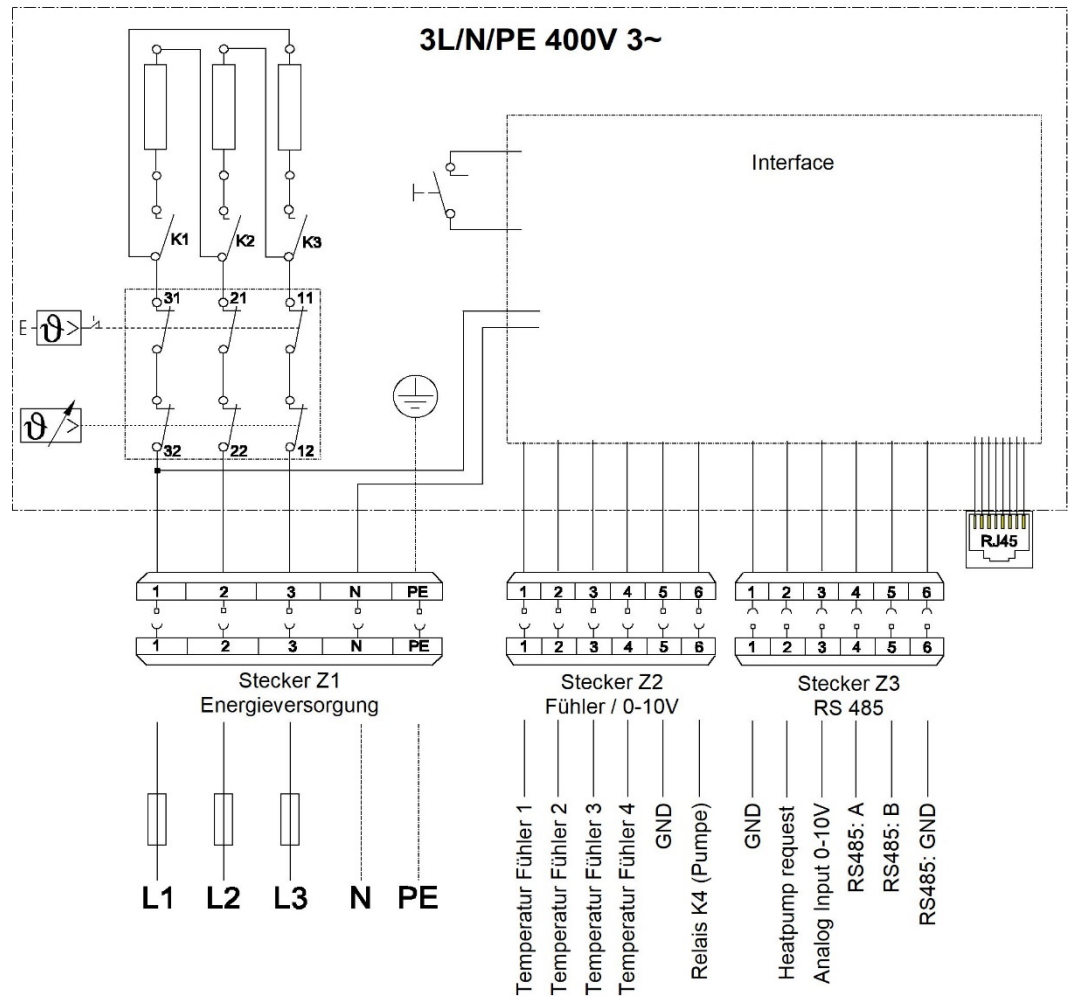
3L/N/PE 400V 3~

Interface

K1 K2 K3

31 21 11

E $\vartheta$ >

$\vartheta$ >

32 22 12

RJ45

1 2 3 N PE

1 2 3 N PE

Stecker Z1
Energieversorgung

1 2 3 4 5 6

1 2 3 4 5 6

Stecker Z2
Fühler / 0-10V

1 2 3 4 5 6

1 2 3 4 5 6

Stecker Z3
RS 485

L1 L2 L3 N PE

Temperatur Fühler 1
Temperatur Fühler 2
Temperatur Fühler 3
Temperatur Fühler 4
GND
Relais K4 (Pumpe)

GND
Heatpump request
Analog Input 0-10V
RS485: A
RS485: B
RS485: GND